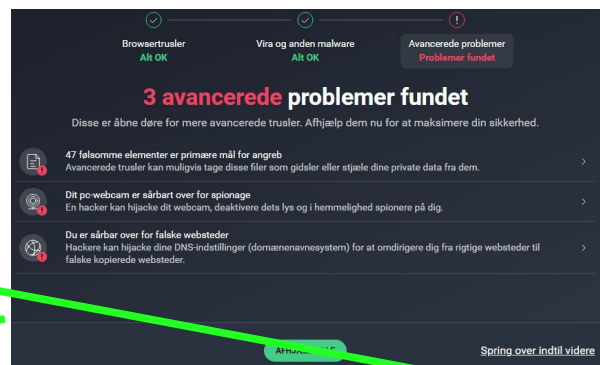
Browsertrusler
Alt OK

Vira og anden malware
Alt OK

Avancerede problemer
Problemer fundet

3 avancerede problemer fundet

Disse er åbne døre for mere avancerede trusler. Afhjælp dem nu for at maksimere din sikkerhed.

47 følsomme elementer er primære mål for angreb
Avancerede trusler kan muligvis tage disse filer som gidsler eller stjæle dine private data fra dem.

Dit pc-webcam er sårbart over for spionage
En hacker kan hijacke dit webcam, deaktivere dets lys og i hemmelighed spionere på dig.

Du er sårbar over for falske websteder
Hackere kan hijacke dine DNS-indstillinger (domænenavnesystem) for at omdirigere dig fra rigtige websteder til falske kopierede websteder.

AFHJ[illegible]

Spring over indtil videre